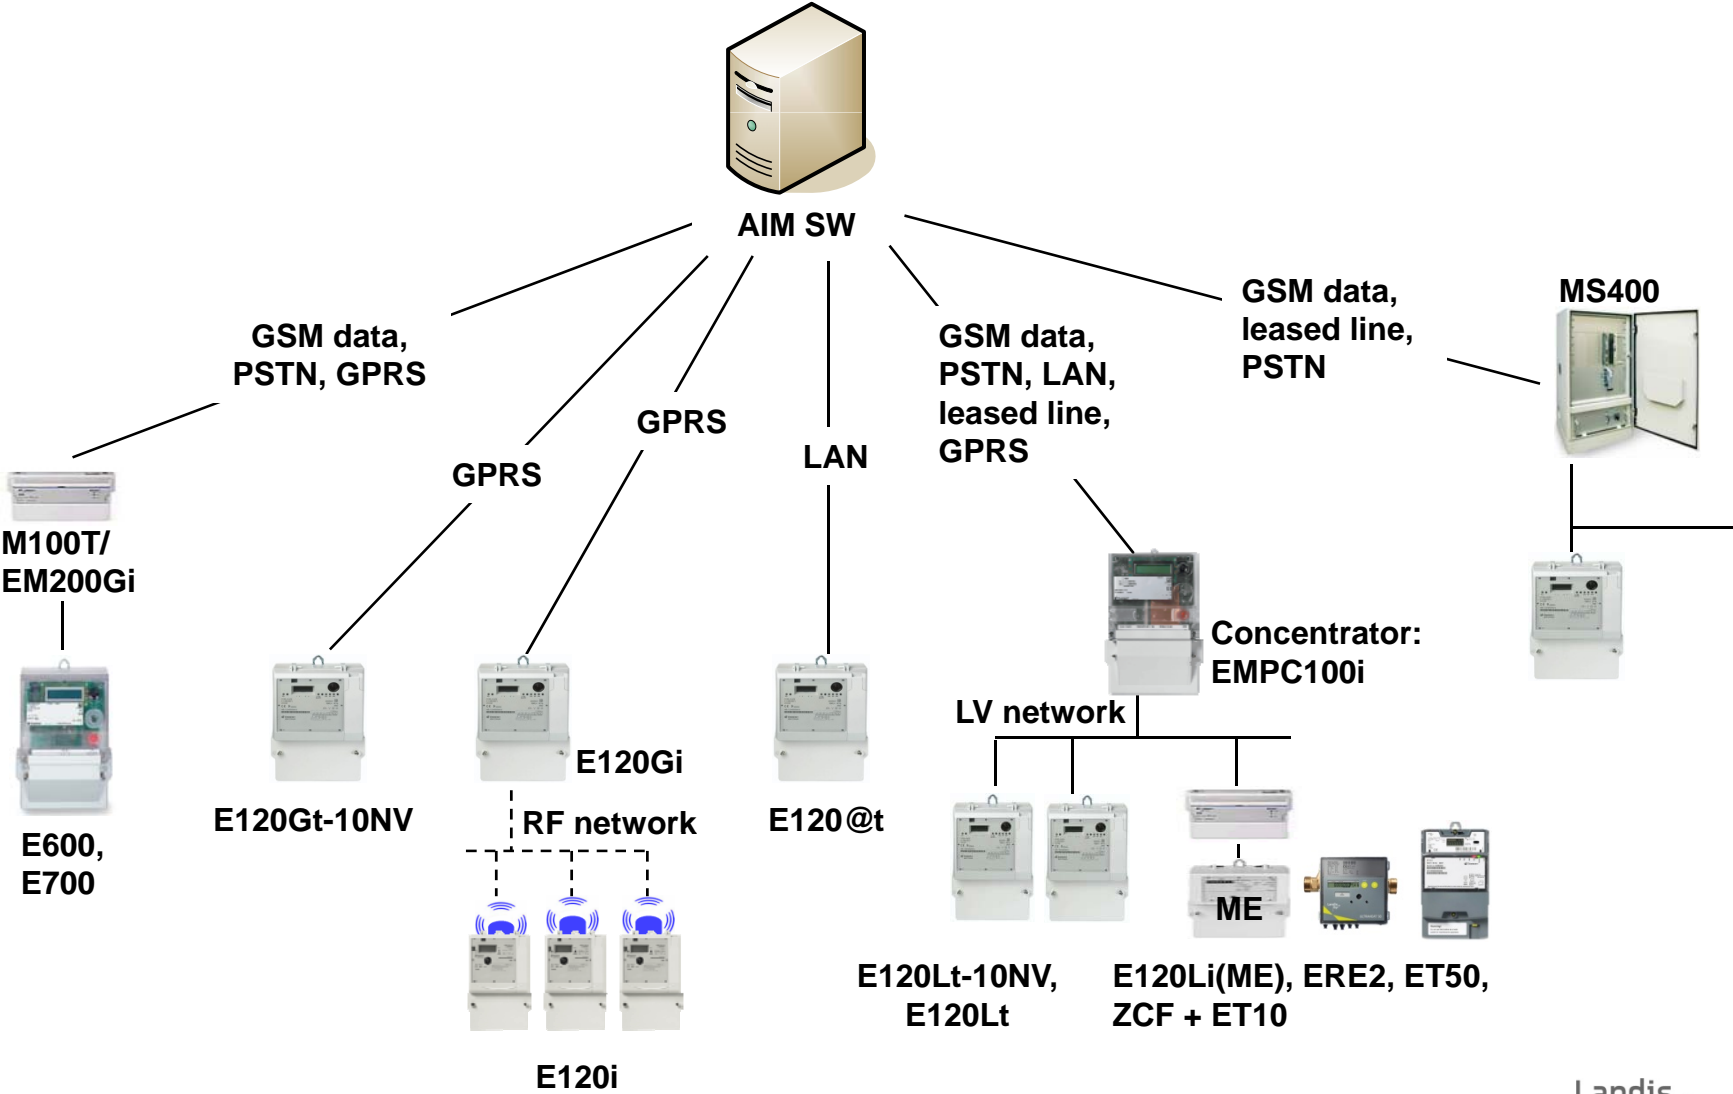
AIM SW

GSM data, PSTN, GPRS

GPRS

GPRS

LAN

GSM data, PSTN, LAN, leased line, GPRS

GSM data, leased line, PSTN

MS400

M100T/ EM200Gi

E600, E700

E120Gt-10NV

E120Gi

RF network

E120i

E120@t

Concentrator: EMPC100i

LV network

ME

E120Lt-10NV, E120Lt

E120Li(ME), ERE2, ET50, ZCF + ET10

Landis